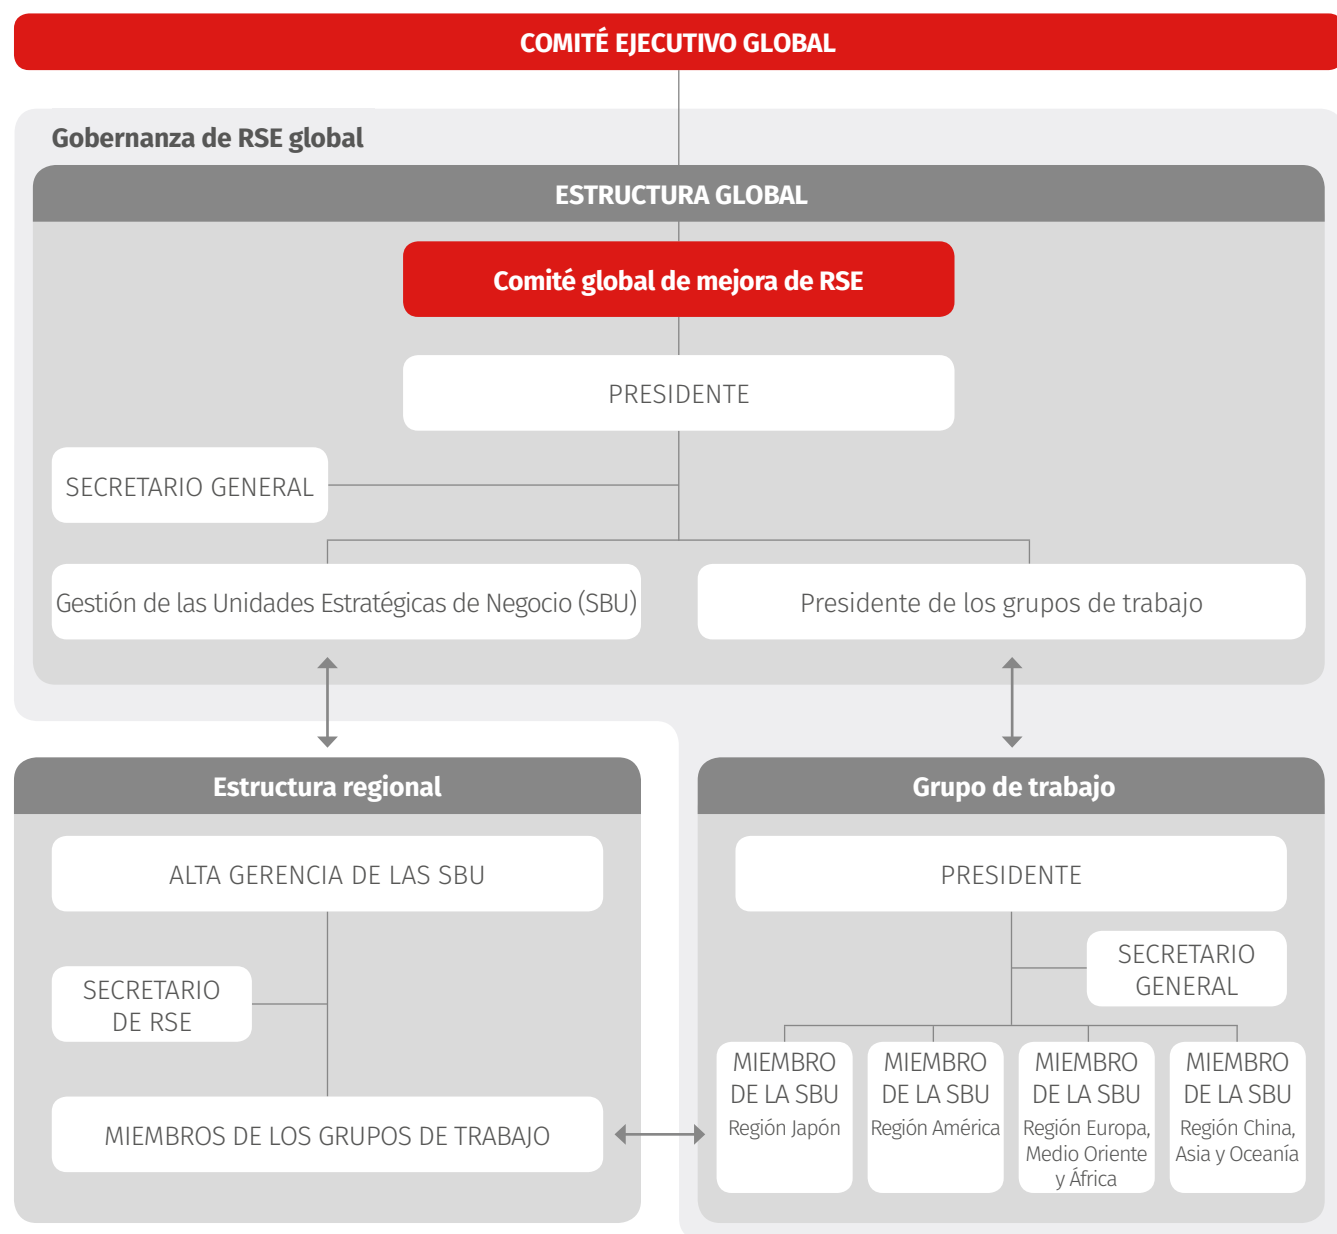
COMITÉ EJECUTIVO GLOBAL

Gobernanza de RSE global

ESTRUCTURA GLOBAL

Comité global de mejora de RSE

PRESIDENTE

SECRETARIO GENERAL

Gestión de las Unidades Estratégicas de Negocio (SBU)

Presidente de los grupos de trabajo

Estructura regional

ALTA GERENCIA DE LAS SBU

SECRETARIO DE RSE

MIEMBROS DE LOS GRUPOS DE TRABAJO

Grupo de trabajo

PRESIDENTE

SECRETARIO GENERAL

MIEMBRO DE LA SBU Región Japón

MIEMBRO DE LA SBU Región América

MIEMBRO DE LA SBU Región Europa, Medio Oriente y África

MIEMBRO DE LA SBU Región China, Asia y Oceanía